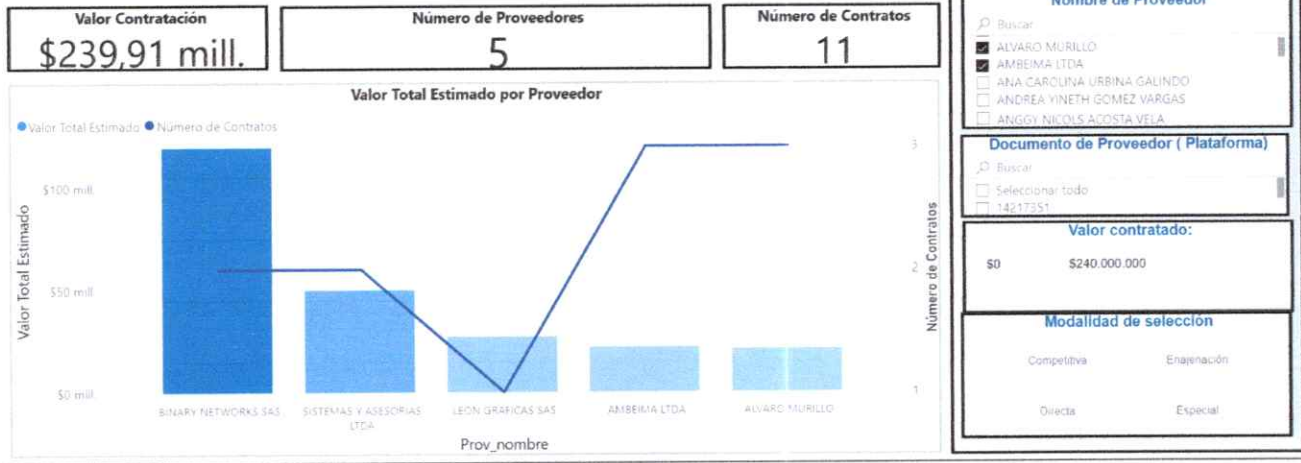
Valor Contratación
$239,91 mill.

Número de Proveedores
5

Número de Contratos
11

Nombre de Proveedor
Buscar
ALVARO MURILLO
AMBEIMA LTDA
ANA CAROLINA URBINA GALINDO
ANDREA YINETH GOMEZ VARGAS
ANGGY NICOLS ACOSTA VELA

Valor Total Estimado por Proveedor
● Valor Total Estimado ● Número de Contratos

| Valor Total Estimado | Número de Contratos |
|---|---|
| $100 mill | 3 |
| $50 mill | 2 |
| $0 mill | 1 |

BINARY NETWORKS SAS
SISTEMAS Y ASESORIAS LTDA
LEON GRAFICAS SAS
AMBEIMA LTDA
ALVARO MURILLO
Prov_nombre

Documento de Proveedor ( Plataforma)
Buscar
Seleccionar todo
14217351

Valor contratado:
$0
$240.000.000

Modalidad de selección
Competitiva
Enajenación
Directa
Especial